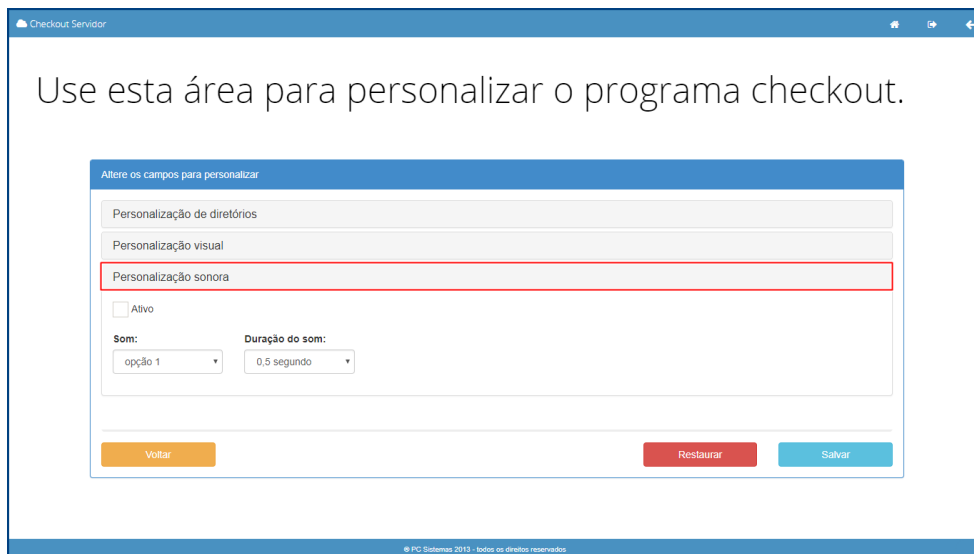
Checkout Servidor

Use esta área para personalizar o programa checkout.

Altere os campos para personalizar

Personalização de diretórios

Personalização visual

Personalização sonora

Ativo

Som:
opção 1

Duração do som:
0,5 segundo

Voltar

Restaurar

Salvar

® PC Sistemas 2013 - todos os direitos reservados